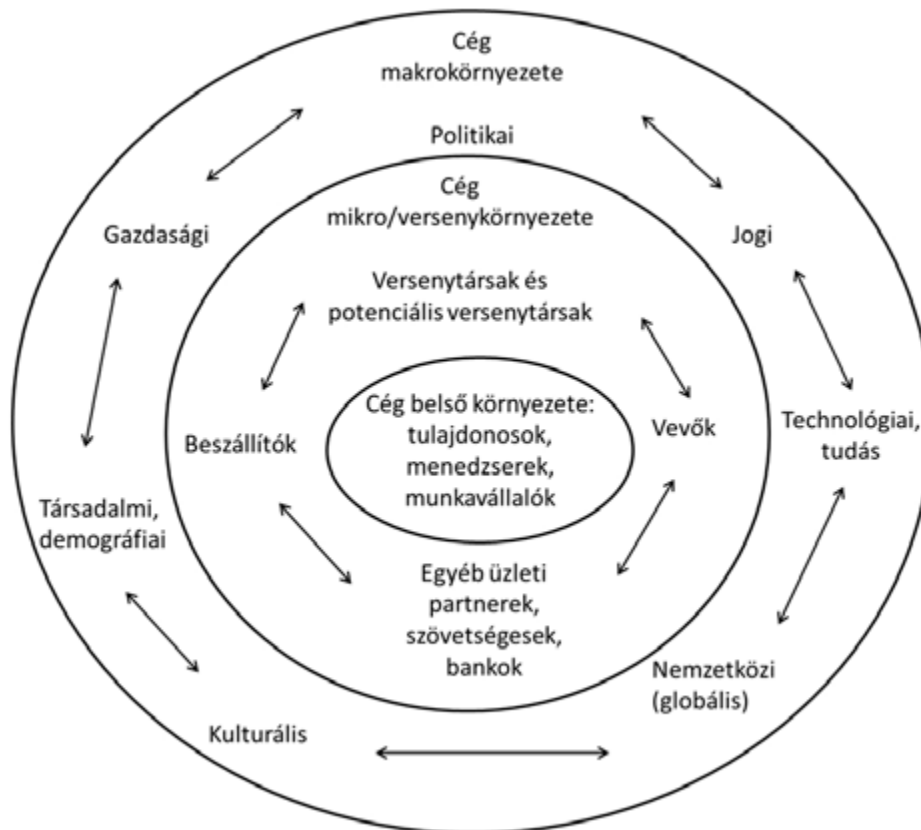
Cég makrokörnyezete

Politikai

Cég mikro/versenykörnyezete

Gazdasági

Jogi

Versenytársak és potenciális versenytársak

Cég belső környezete: tulajdonosok, menedzserek, munkavállalók

Beszállítók

Vevők

Technológiai, tudás

Társadalmi, demográfiai

Egyéb üzleti partnerek, szövetségesek, bankok

Nemzetközi (globális)

Kulturális